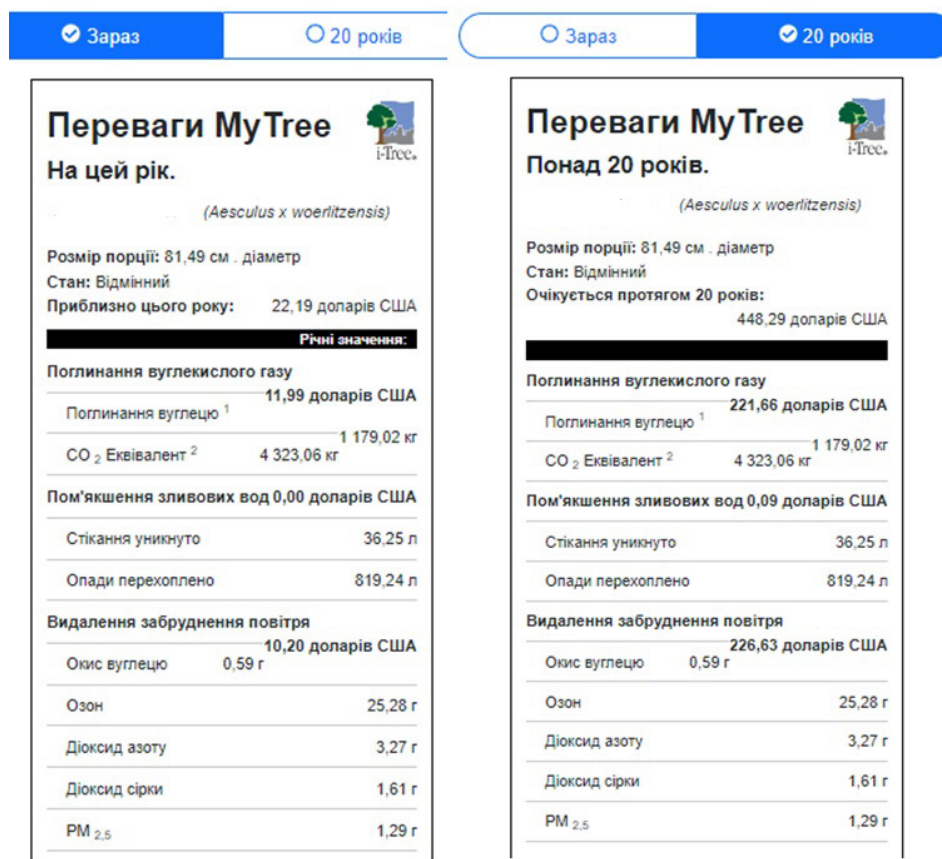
Зараз | 20 років

Переваги MyTree
i-Tree.
На цей рік.

(Aesculus x woerlitzensis)

Розмір порції: 81,49 см . діаметр
Стан: Відмінний
Приблизно цього року: 22,19 доларів США

Річні значення:

Поглинання вуглекислого газу
11,99 доларів США
Поглинання вуглецю $^1$ 1 179,02 кг
CO $_2$ Еквівалент $^2$ 4 323,06 кг

Пом'якшення зливових вод 0,00 доларів США
Стікання уникнуто 36,25 л
Опади перехоплено 819,24 л

Видалення забруднення повітря
10,20 доларів США
Окис вуглецю 0,59 г
Озон 25,28 г
Діоксид азоту 3,27 г
Діоксид сірки 1,61 г
PM $_{2,5}$ 1,29 г

Зараз | 20 років

Переваги MyTree
i-Tree.
Понад 20 років.

(Aesculus x woerlitzensis)

Розмір порції: 81,49 см . діаметр
Стан: Відмінний
Очікується протягом 20 років:
448,29 доларів США

Поглинання вуглекислого газу
221,66 доларів США
Поглинання вуглецю $^1$ 1 179,02 кг
CO $_2$ Еквівалент $^2$ 4 323,06 кг

Пом'якшення зливових вод 0,09 доларів США
Стікання уникнуто 36,25 л
Опади перехоплено 819,24 л

Видалення забруднення повітря
226,63 доларів США
Окис вуглецю 0,59 г
Озон 25,28 г
Діоксид азоту 3,27 г
Діоксид сірки 1,61 г
PM $_{2,5}$ 1,29 г